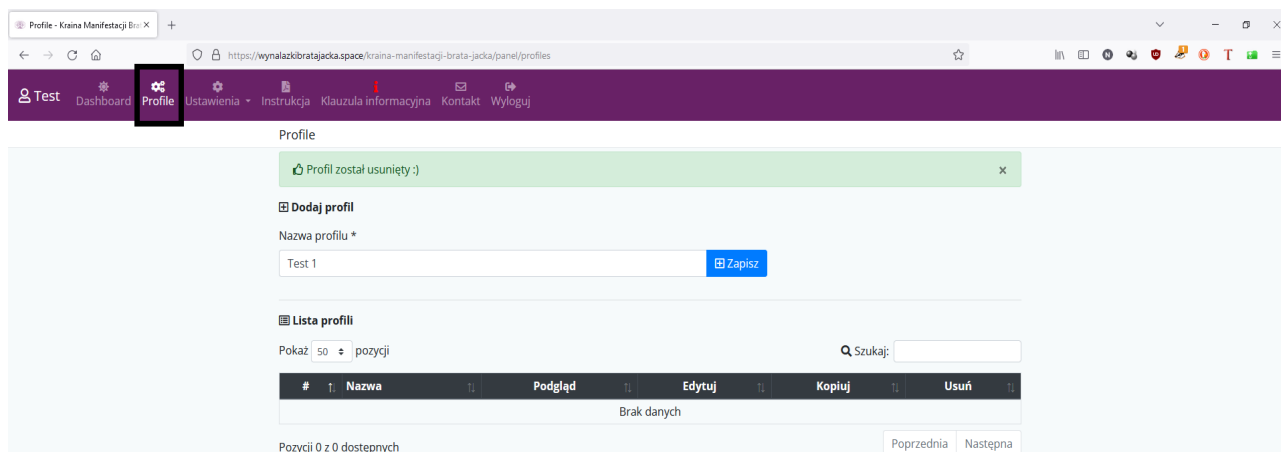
Profile - Kraina Manifestacji Bra ×

https://wynalazkibratajacka.space/kraina-manifestacji-brata-jacka/panel/profiles

Test Dashboard Profile Ustawienia Instrukcja Klauzula informacyjna Kontakt Wyloguj

Profile

Profil został usunięty :)

×

Dodaj profil

Nazwa profilu *

Test 1

Zapisz

Lista profili

Pokaż 50 pozycji

Szukaj:

| # | Nazwa | Podgląd | Edytuj | Kopiuj | Usuń |
|---|---|---|---|---|---|
| Brak danych | | | | | |

Pozycji 0 z 0 dostępnych

Poprzednia Następna